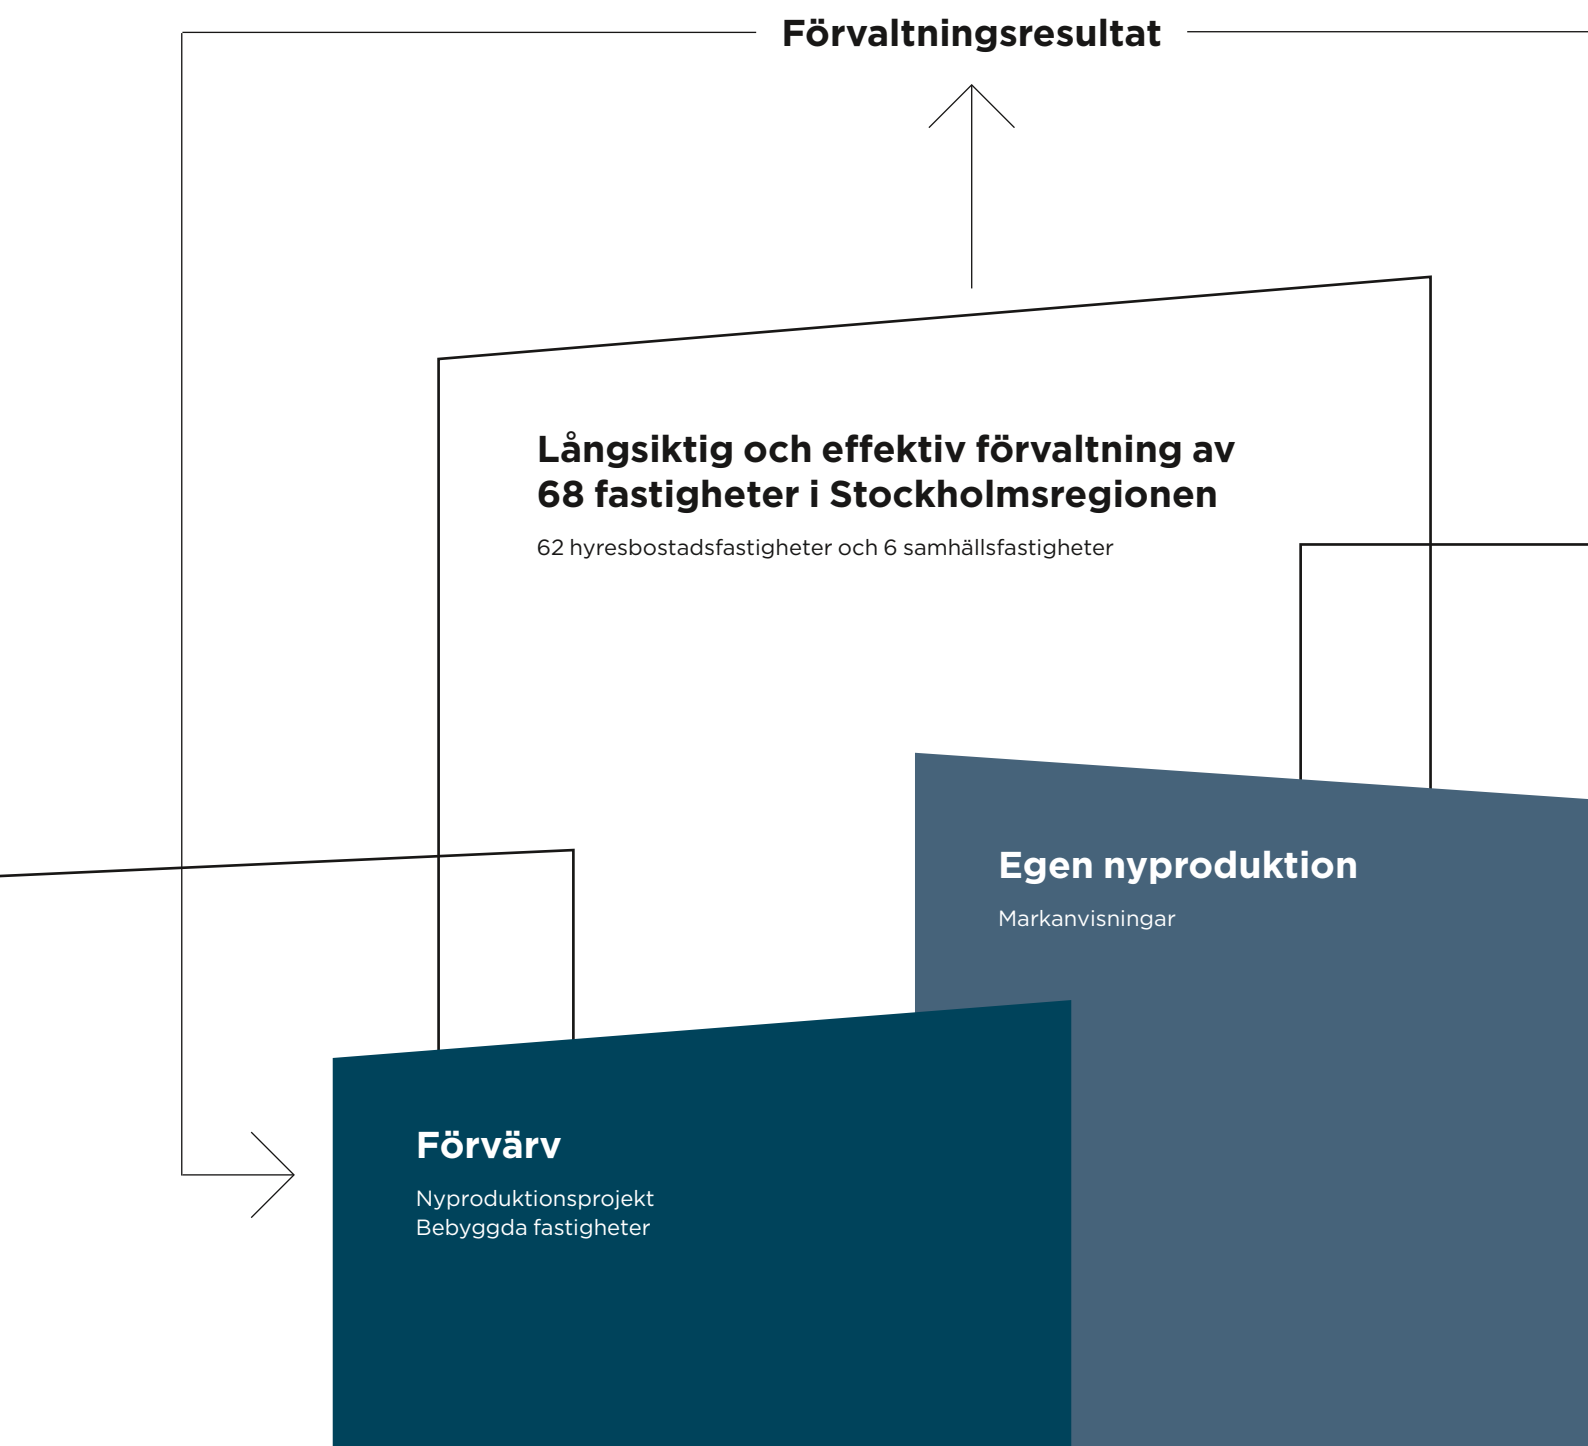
Förvaltningsresultat

Långsiktig och effektiv förvaltning av 68 fastigheter i Stockholmsregionen

62 hyresbostadsfastigheter och 6 samhällsfastigheter

Egen nyproduktion

Markanvisningar

Förvärv

Nyproduktionsprojekt
Bebyggda fastigheter